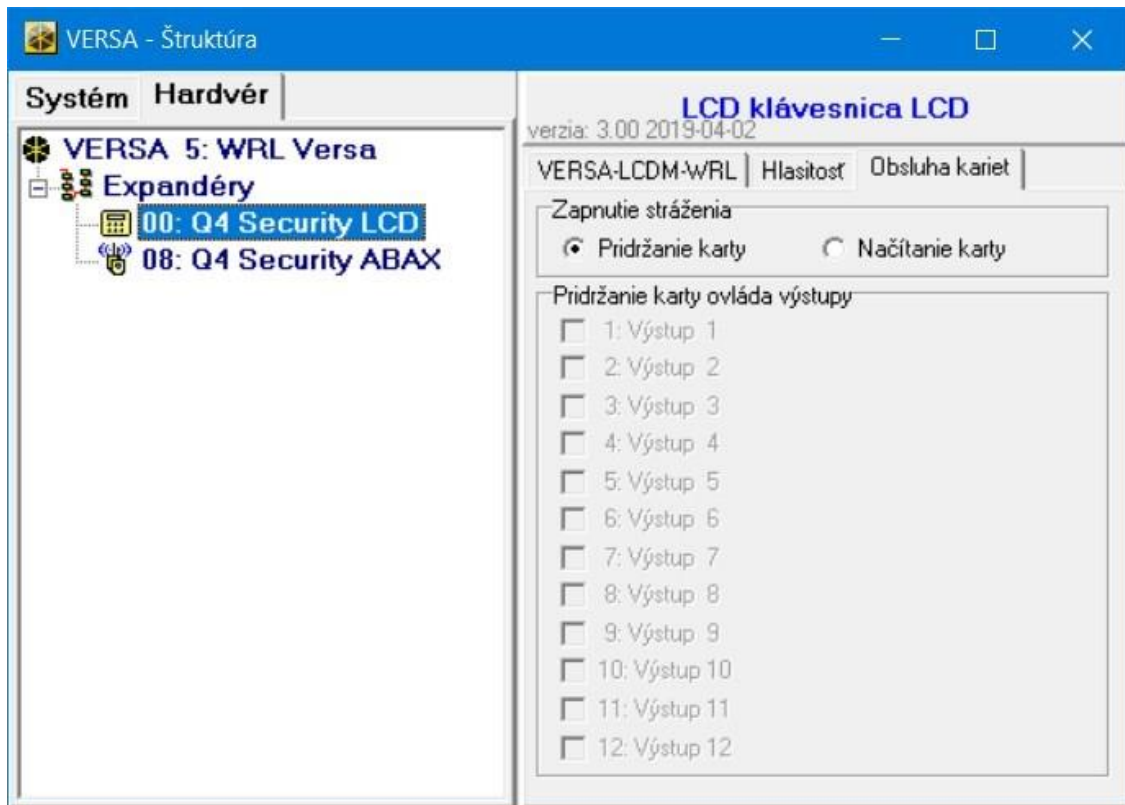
VERSA - Štruktúra

Systém Hardvér

VERSA 5: WRL Versa
Expandéry
00: Q4 Security LCD
08: Q4 Security ABAX

LCD klávesnica LCD
verzia: 3.00 2019-04-02

VERSA-LCDM-WRL | Hlasitosť | Obsluha kariet

Zapnutie stráženia
Pridržanie karty
Načítanie karty

Pridržanie karty ovláda výstupy
1: Výstup 1
2: Výstup 2
3: Výstup 3
4: Výstup 4
5: Výstup 5
6: Výstup 6
7: Výstup 7
8: Výstup 8
9: Výstup 9
10: Výstup 10
11: Výstup 11
12: Výstup 12